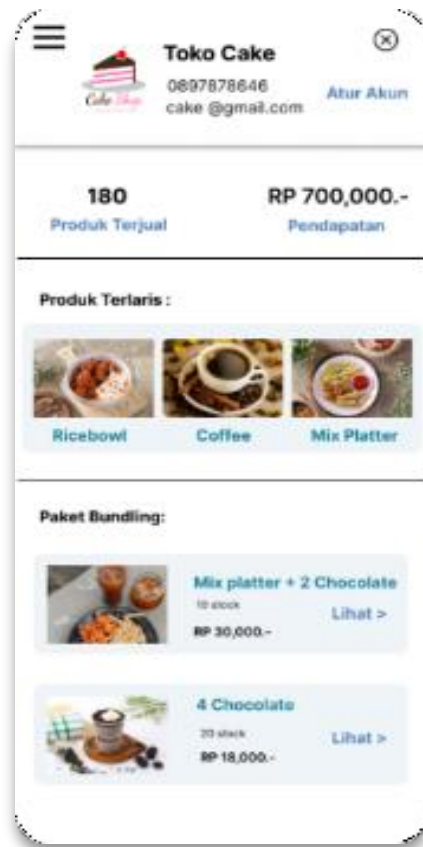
Cake Shop

Toko Cake
0897878646
cake @gmail.com

Atur Akun

180
Produk Terjual

RP 700,000.-
Pendapatan

Produk Terlaris :

Ricebowl

Coffee

Mix Platter

Paket Bundling:

Mix platter + 2 Chocolate
10 stock
RP 30,000.-
Lihat >

4 Chocolate
20 stock
RP 18,000.-
Lihat >